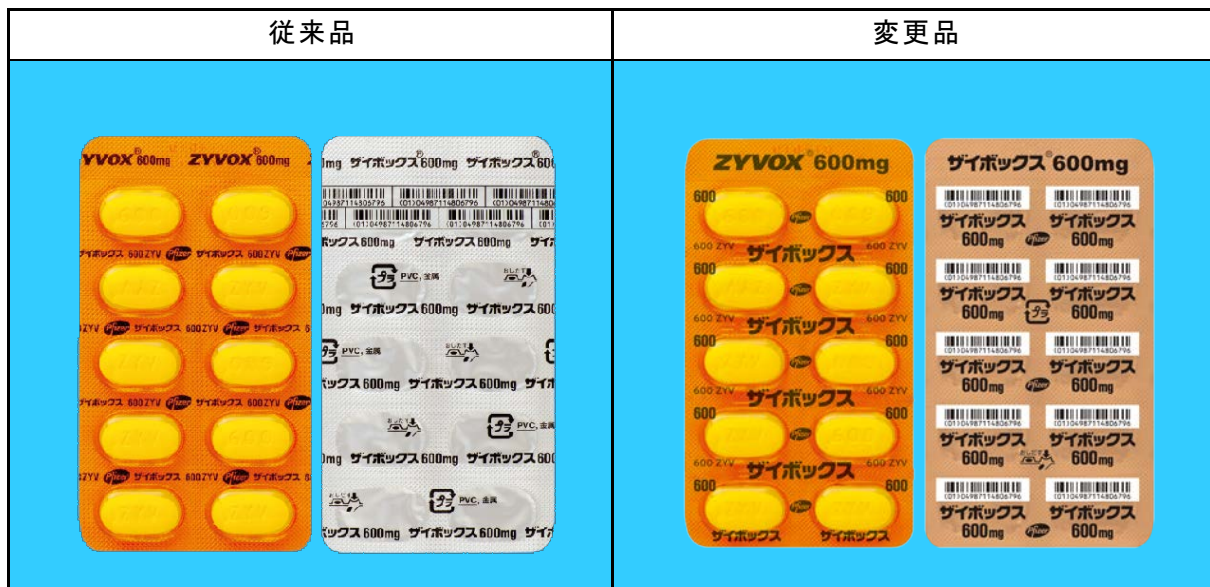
| 従来品 | 変更品 |
|---|---|
| YVOX® 600mg ZYVOX® 600mg | ZYVOX® 600mg |

YVOX 600mg ZYVOX® 600mg

ザイボックス 600 ZYV ザイボックス 600 ZYV

ZYV ザイボックス 600 ZYV ザイボックス

ザイボックス 600 ZYV ザイボックス 600 ZYV

ZYV ザイボックス 600 ZYV ザイボックス

mg ザイボックス® 600mg ザイボックス® 60

(01)04987114806796 (01)04987114806796 (01)04987114806

ックス 600mg ザイボックス 600mg ザイ

プラ PVC, 金属

mg ザイボックス 600mg ザイボックス 60

プラ PVC, 金属

ックス 600mg ザイボックス 600mg ザイ

プラ PVC, 金属

mg ザイボックス 600mg ザイボックス 60

プラ PVC, 金属

ックス 600mg ザイボックス 600mg ザイ

ZYVOX® 600mg

600 600
600 ZYV ザイボックス 600 ZYV
600 600
600 ZYV ザイボックス 600 ZYV
600 600
600 ZYV ザイボックス 600 ZYV
600 600
600 ZYV ザイボックス 600 ZYV
600 600
ザイボックス ザイボックス

ザイボックス® 600mg

(01)04987114806796 (01)04987114806796
ザイボックス ザイボックス
600mg 600mg

(01)04987114806796 (01)04987114806796
ザイボックス ザイボックス
600mg プラ 600mg

(01)04987114806796 (01)04987114806796
ザイボックス ザイボックス
600mg 600mg

(01)04987114806796 (01)04987114806796
ザイボックス ザイボックス
600mg 600mg

(01)04987114806796 (01)04987114806796
ザイボックス ザイボックス
600mg 600mg